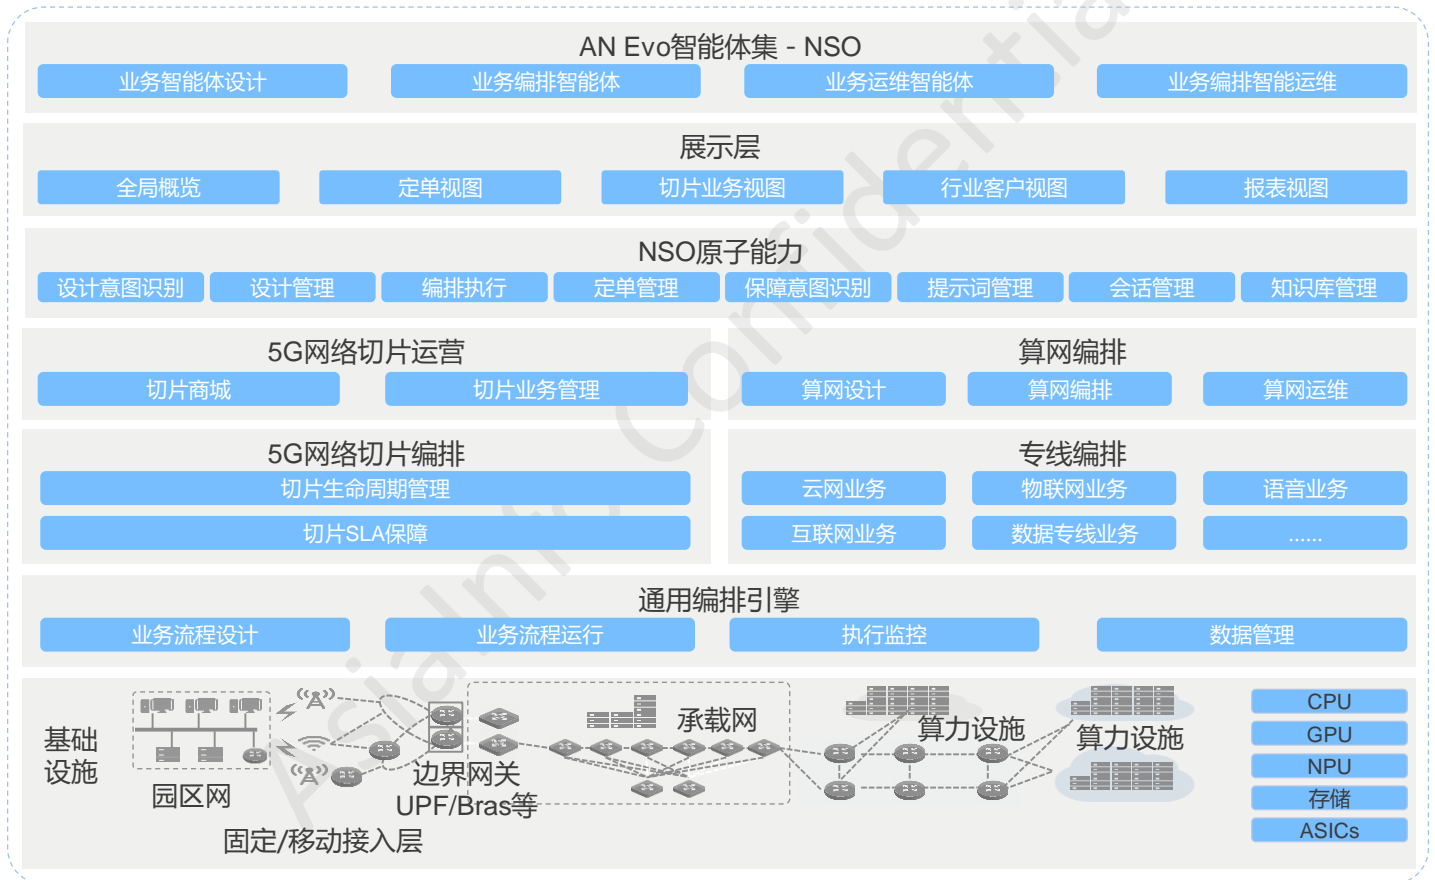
AN Evo智能体集 - NSO

业务智能体设计 业务编排智能体 业务运维智能体 业务编排智能运维

展示层

全局概览 定单视图 切片业务视图 行业客户视图 报表视图

NSO原子能力

设计意图识别 设计管理 编排执行 定单管理 保障意图识别 提示词管理 会话管理 知识库管理

5G网络切片运营

切片商城 切片业务管理

算网编排

算网设计 算网编排 算网运维

5G网络切片编排

切片生命周期管理

切片SLA保障

专线编排

云网业务 物联网业务 语音业务

互联网业务 数据专线业务 ......

通用编排引擎

业务流程设计 业务流程运行 执行监控 数据管理

基础设施

园区网

边界网关 UPF/Bras等

承载网

算力设施

算力设施

固定/移动接入层

CPU
GPU
NPU
存储
ASICs

AsiaInfo Confidential